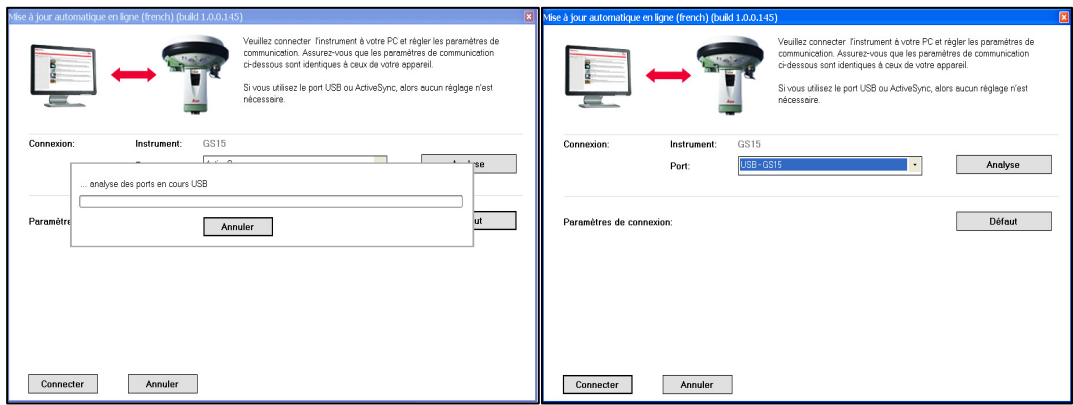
Mise à jour automatique en ligne (french) (build 1.0.0.145)

Veuillez connecter l'instrument à votre PC et régler les paramètres de communication. Assurez-vous que les paramètres de communication ci-dessous sont identiques à ceux de votre appareil.

Si vous utilisez le port USB ou ActiveSync, alors aucun réglage n'est nécessaire.

Connexion: Instrument: GS15

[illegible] ActiveS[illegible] Analyse

... analyse des ports en cours USB

Annuler

Paramètres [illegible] Défaut

Connecter Annuler

Mise à jour automatique en ligne (french) (build 1.0.0.145)

Veuillez connecter l'instrument à votre PC et régler les paramètres de communication. Assurez-vous que les paramètres de communication ci-dessous sont identiques à ceux de votre appareil.

Si vous utilisez le port USB ou ActiveSync, alors aucun réglage n'est nécessaire.

Connexion: Instrument: GS15

Port: USB - GS15 Analyse

Paramètres de connexion: Défaut

Connecter Annuler